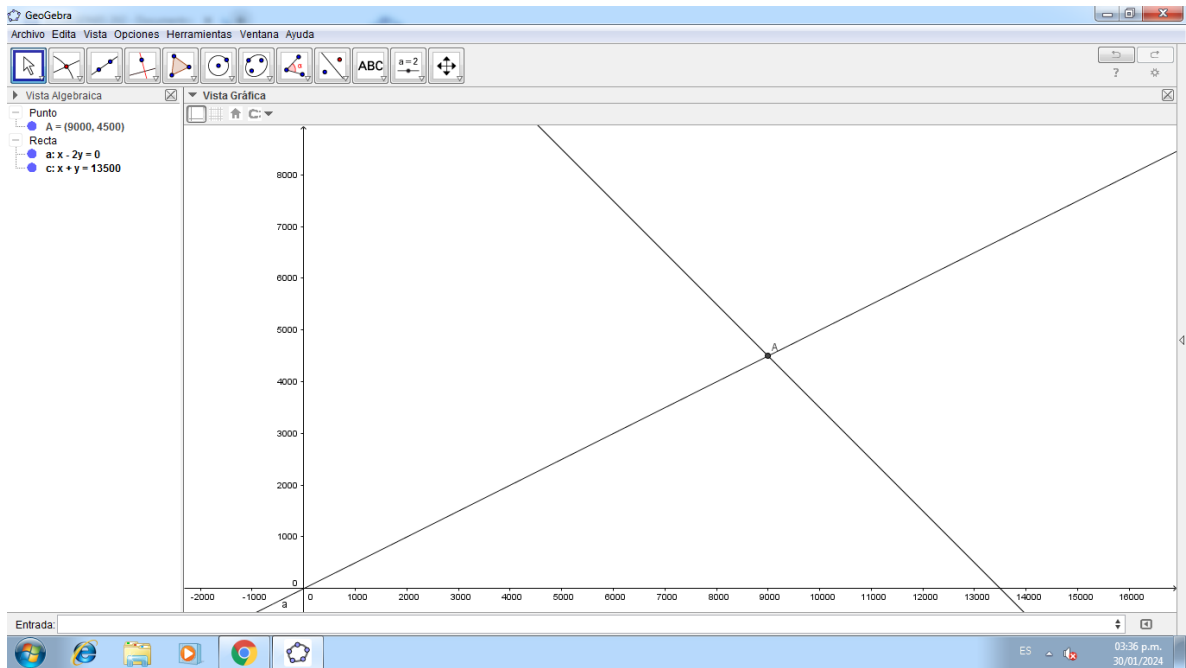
GeoGebra
Archivo Edita Vista Opciones Herramientas Ventana Ayuda
ABC
a = 2
?
Vista Algebraica
Punto
A = (9000, 4500)
Recta
a: x - 2y = 0
c: x + y = 13500
Vista Gráfica
8000
7000
6000
5000
4000
3000
2000
1000
0
A
a
-2000 -1000 0 1000 2000 3000 4000 5000 6000 7000 8000 9000 10000 11000 12000 13000 14000 15000 16000
Entrada:
ES
03:36 p.m.
30/01/2024